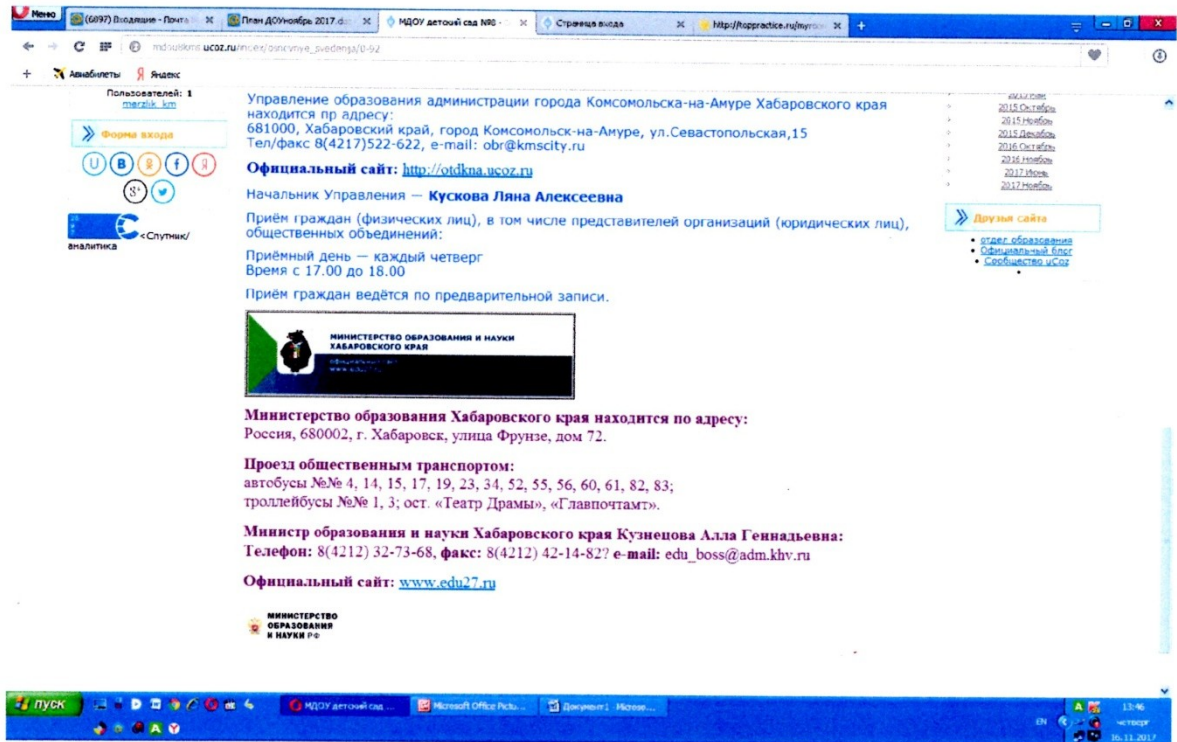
Меню (6897) Входящие - Почта План ДОУноябрь 2017.d МДОУ детский сад №8 Страница входа http://topractice.ru/myro

mdouskmr.ucoz.ru/index/osnovnye_svedenija/0-92

Авиабилеты Яндекс

Пользователей: 1
merzlik_km

Форма входа

<Спутник/ аналитика

Управление образования администрации города Комсомольска-на-Амуре Хабаровского края находится пр адресу:
681000, Хабаровский край, город Комсомольск-на-Амуре, ул.Севастопольская,15
Тел/факс 8(4217)522-622, e-mail: obr@kmscity.ru

Официальный сайт: http://otdkna.ucoz.ru

Начальник Управления — Кускова Ляна Алексеевна

Приём граждан (физических лиц), в том числе представителей организаций (юридических лиц), общественных объединений:

Приёмный день — каждый четверг
Время с 17.00 до 18.00

Приём граждан ведётся по предварительной записи.

МИНИСТЕРСТВО ОБРАЗОВАНИЯ И НАУКИ ХАБАРОВСКОГО КРАЯ

Министерство образования Хабаровского края находится по адресу:
Россия, 680002, г. Хабаровск, улица Фрунзе, дом 72.

Проезд общественным транспортом:
автобусы №№ 4, 14, 15, 17, 19, 23, 34, 52, 55, 56, 60, 61, 82, 83;
троллейбусы №№ 1, 3; ост. «Театр Драмы», «Главпочтамт».

Министр образования и науки Хабаровского края Кузнецова Алла Геннадьевна:
Телефон: 8(4212) 32-73-68, факс: 8(4212) 42-14-82? e-mail: edu_boss@adm.khv.ru

Официальный сайт: www.edu27.ru

МИНИСТЕРСТВО ОБРАЗОВАНИЯ И НАУКИ РФ

2015 Май
2015 Октябрь
2015 Ноябрь
2015 Декабрь
2016 Октябрь
2016 Ноябрь
2017 Июнь
2017 Ноябрь

Друзья сайта
• отдел образования
• Официальный блог
• Сообщество uCoz

пуск МДОУ детский сад ... Microsoft Office Pictu... Документ1 - Microso...
EN 13:46 четверг 16.11.2017